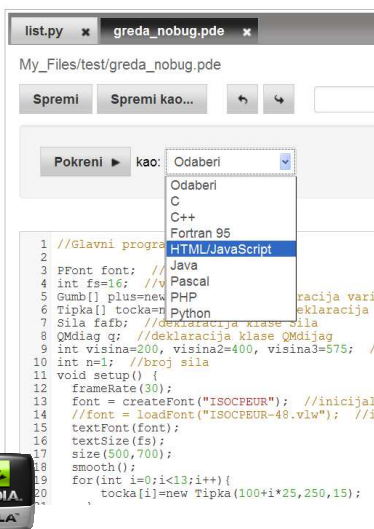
list.py ✖ greda_nobug.pde ✖

My_Files/test/greda_nobug.pde

Spremi Spremi kao...

Pokreni ► kao: Odaberi

Odaberi
C
C++
Fortran 95
HTML/JavaScript
Java
Pascal
PHP
Python

1 //Glavni progra
2
3 PFont font; //
4 int fs=16; //v
5 Gumb[] plus=new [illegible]racija vari
6 Tipka[] tocka=n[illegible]eklaracija
7 Sila fafb; //deklaracija klase Sila
8 QMdiag q; //deklaracija klase QMdijag
9 int visina=200, visina2=400, visina3=575; /
10 int n=1; //broj sila
11 void setup() {
12 frameRate(30);
13 font = createFont("ISOCPEUR"); //inicijal
14 //font = loadFont("ISOCPEUR-48.vlw"); //i
15 textFont(font);
16 textSize(fs);
17 size(500,700);
18 smooth();
19 for(int i=0;i<13;i++){
20 tocka[i]=new Tipka(100+i*25,250,15);